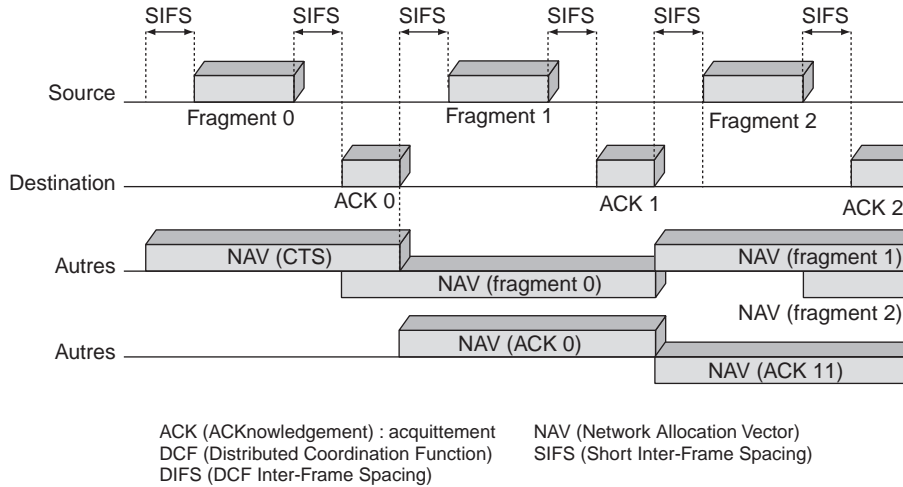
SIFS SIFS SIFS SIFS SIFS SIFS

Source

Fragment 0

Fragment 1

Fragment 2

Destination

ACK 0

ACK 1

ACK 2

Autres

NAV (CTS)

NAV (fragment 0)

NAV (fragment 1)

NAV (fragment 2)

Autres

NAV (ACK 0)

NAV (ACK 11)

ACK (ACKnowledgement) : acquittement
DCF (Distributed Coordination Function)
DIFS (DCF Inter-Frame Spacing)

NAV (Network Allocation Vector)
SIFS (Short Inter-Frame Spacing)